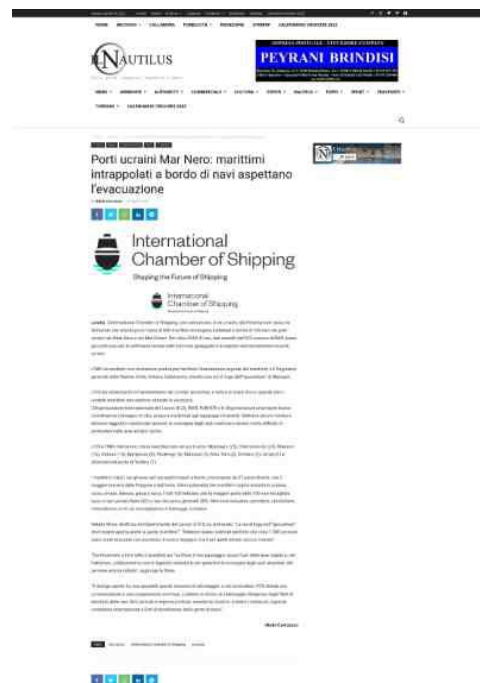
NAUTILUS

PEYRANI BRINDISI

Porti ucraini Mar Nero: marittimi intrappolati a bordo di navi aspettano l'evacuazione

International Chamber of Shipping

Shaping the Future of Shipping

International Chamber of Shipping

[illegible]